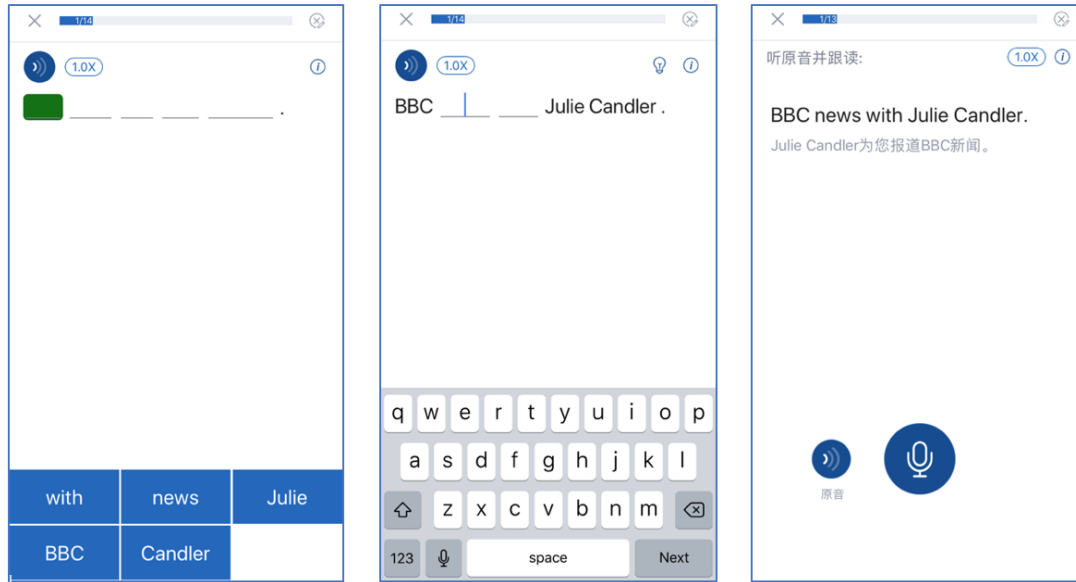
1/14

1.0X

___ ___ ___ ______ .

| with | news | Julie |
|---|---|---|
| BBC | Candler | |

1/14

1.0X

BBC ___ ___ Julie Candler .

q w e r t y u i o p
a s d f g h j k l
z x c v b n m
123 space Next

1/13

听原音并跟读:

1.0X

BBC news with Julie Candler.

Julie Candler为您报道BBC新闻。

原音